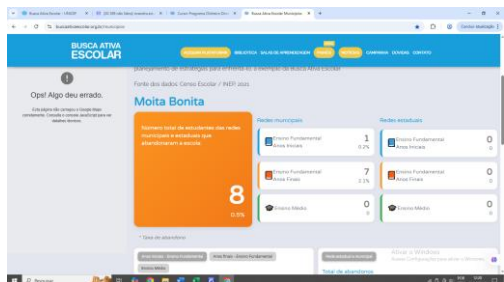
BUSCA ATIVA ESCOLAR

Ops! Algo deu errado.

planejamento de estratégias para enfrentá-lo, a exemplo da Busca Ativa Escolar.

Fonte dos dados: Censo Escolar / INEP 2021.

Moita Bonita

Número total de estudantes das redes municipais e estaduais que abandonaram a escola:

8

0.5%

Redes municipais

Ensino Fundamental Anos Iniciais

1

0.2%

Ensino Fundamental Anos Finais

7

2.1%

Ensino Médio

0

0

Redes estaduais

Ensino Fundamental Anos Iniciais

0

0

Ensino Fundamental Anos Finais

0

0

Ensino Médio

0

0

* Taxa de abandono

Total de abandono

Ativar o Windows